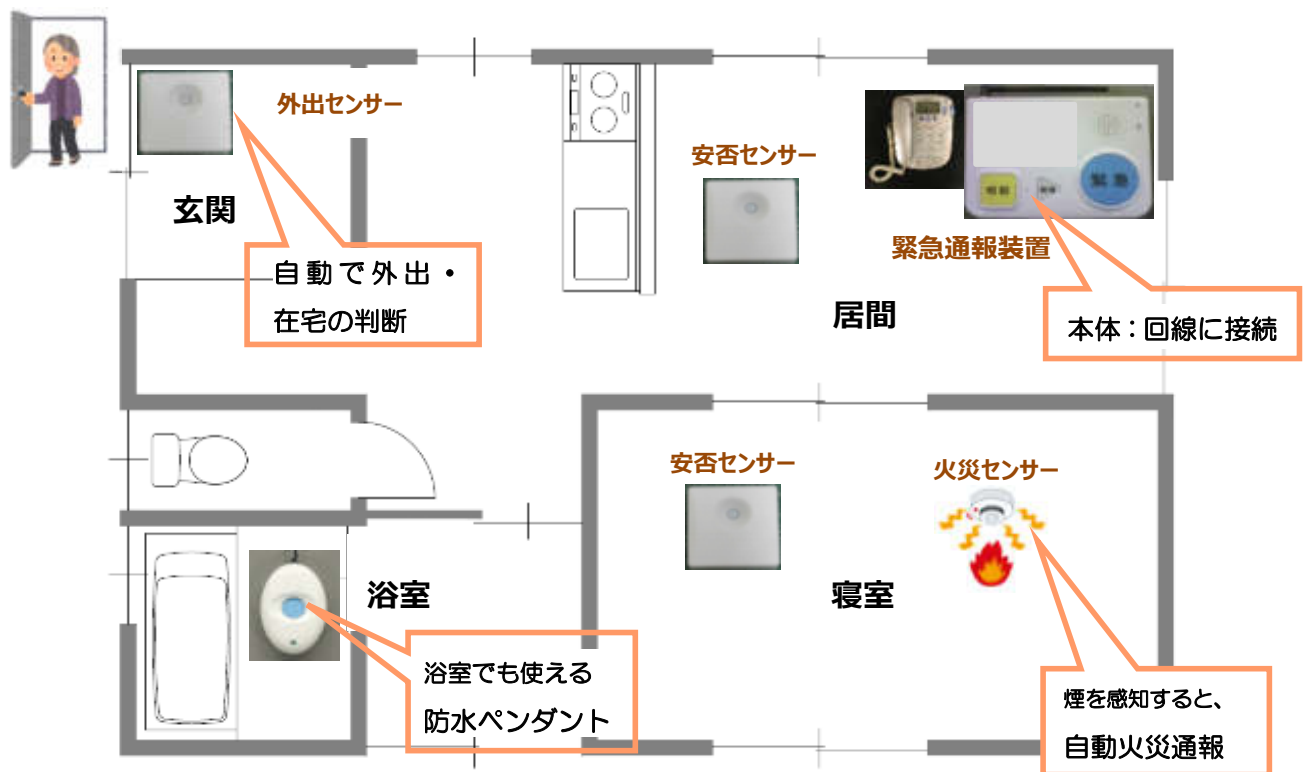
外出センサー

玄関

自動で外出・
在宅の判断

安否センサー

緊急

緊急通報装置

本体：回線に接続

居間

安否センサー

火災センサー

浴室

寝室

浴室でも使える
防水ペンダント

煙を感知すると、
自動火災通報